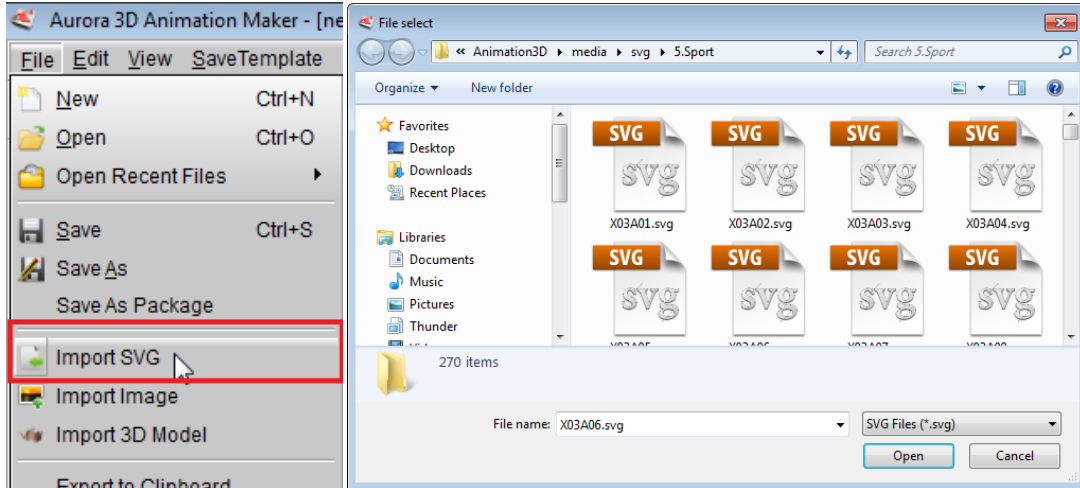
Aurora 3D Animation Maker - [ne

File Edit View SaveTemplate

New Ctrl+N

Open Ctrl+O

Open Recent Files

Save Ctrl+S

Save As

Save As Package

Import SVG

Import Image

Import 3D Model

Export to Clipboard

File select

« Animation3D ▸ media ▸ svg ▸ 5.Sport

Search 5.Sport

Organize ▾ New folder

Favorites

Desktop

Downloads

Recent Places

Libraries

Documents

Music

Pictures

Thunder

SVG svg X03A01.svg

SVG svg X03A02.svg

SVG svg X03A03.svg

SVG svg X03A04.svg

SVG svg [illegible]

SVG svg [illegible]

SVG svg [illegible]

SVG svg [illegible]

270 items

File name: X03A06.svg

SVG Files (*.svg)

Open

Cancel